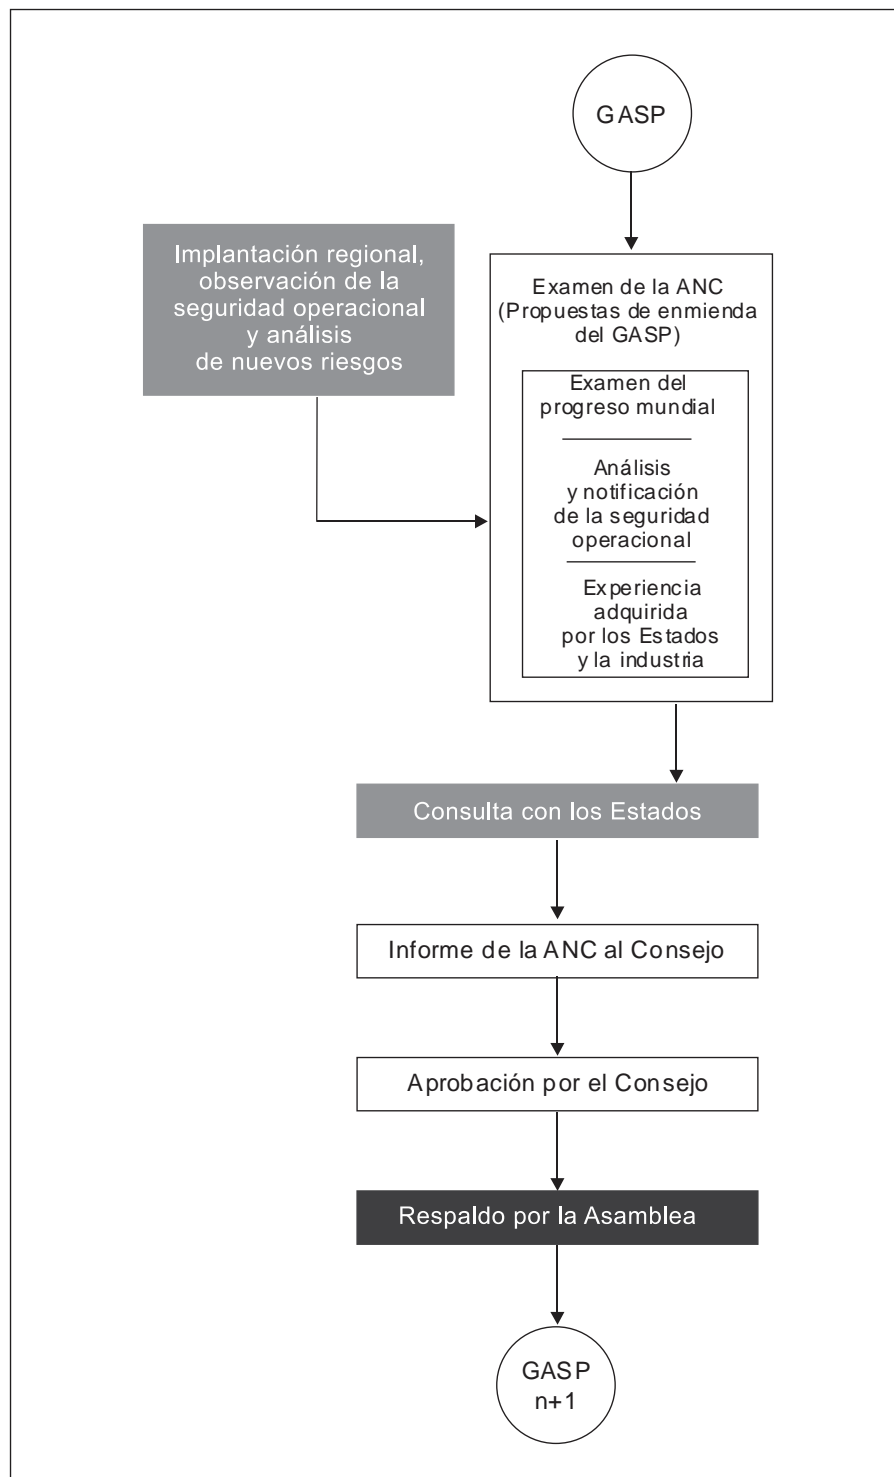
GASP

Implantación regional, observación de la seguridad operacional y análisis de nuevos riesgos

Examen de la ANC (Propuestas de enmienda del GASP)

Examen del progreso mundial

Análisis y notificación de la seguridad operacional

Experiencia adquirida por los Estados y la industria

Consulta con los Estados

Informe de la ANC al Consejo

Aprobación por el Consejo

Respaldo por la Asamblea

GASP n+1